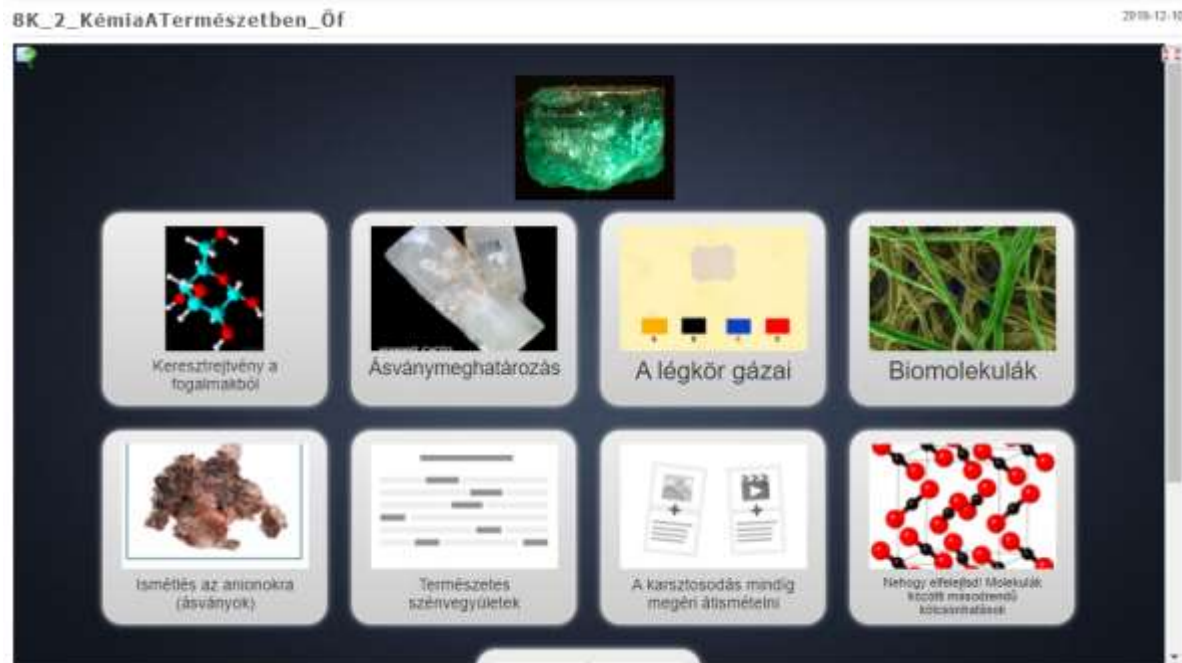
8K_2_KémiaATermészetben_Őf

2018-12-10

Keresztrejtvény a fogalmakból

Ásványmeghatározás

A légkör gázai

Biomolekulák

Ismétlés az anionokra (ásványok)

Természetes szénvegyületek

A karsztosodás mindig megéri átismételni

Nehogy elfelejtsd! Molekulák között másodrendű kölcsönhatások